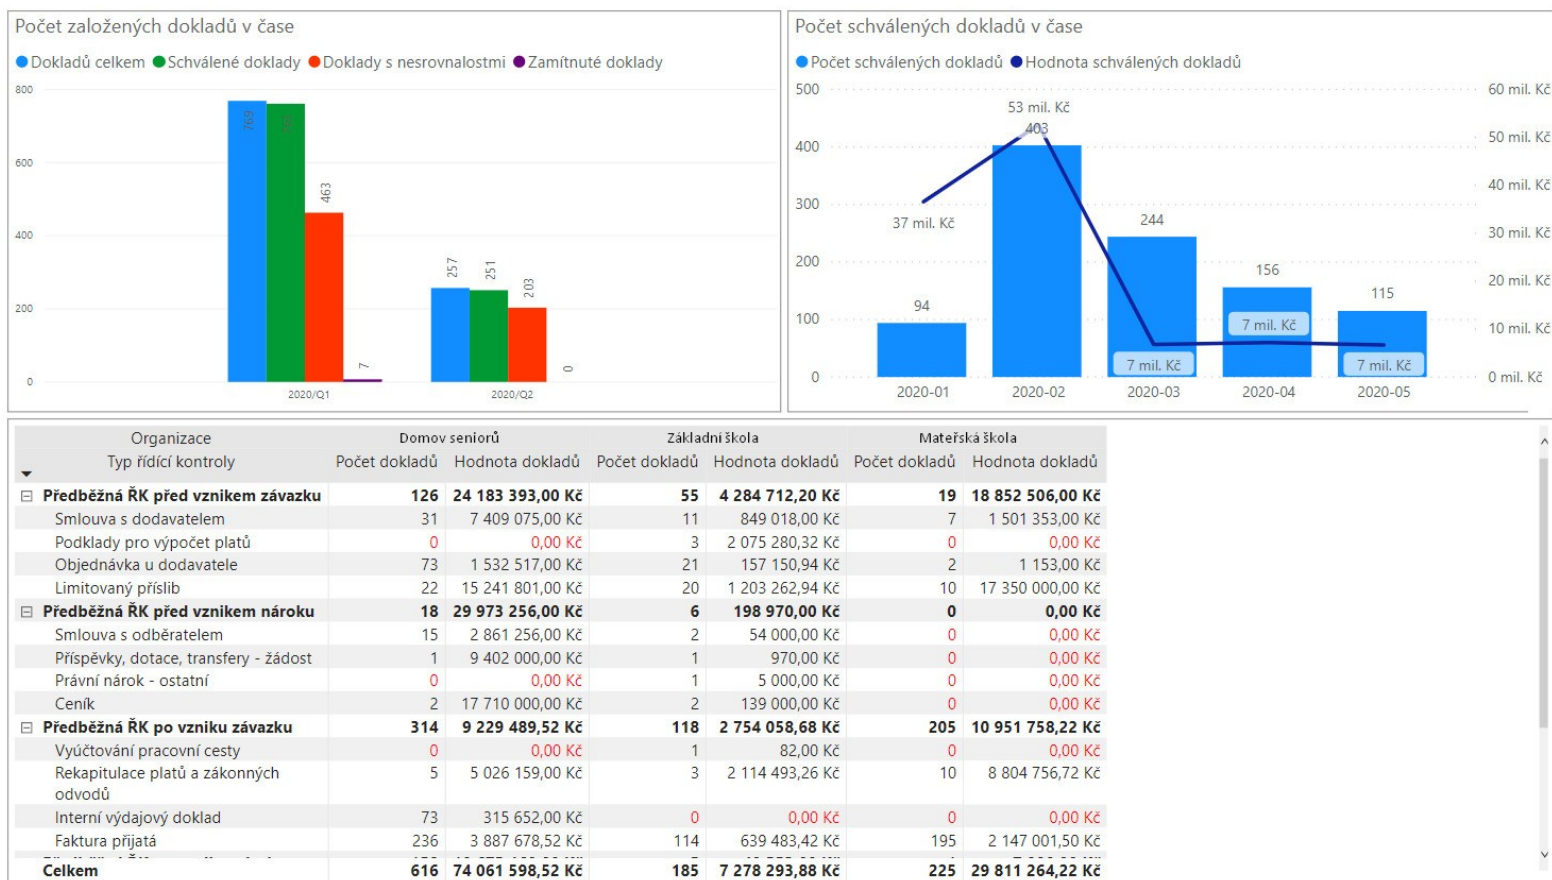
Počet založených dokladů v čase

Dokladů celkem  Schválené doklady  Doklady s nesrovnalostmi  Zamítnuté doklady

800
600
400
200
0

769
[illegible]
463
7
257
251
203
0

2020/Q1
2020/Q2

Počet schválených dokladů v čase

Počet schválených dokladů  Hodnota schválených dokladů

500
400
300
200
100
0

60 mil. Kč
50 mil. Kč
40 mil. Kč
30 mil. Kč
20 mil. Kč
10 mil. Kč
0 mil. Kč

53 mil. Kč
403
37 mil. Kč
244
156
115
94
7 mil. Kč
7 mil. Kč
7 mil. Kč

2020-01
2020-02
2020-03
2020-04
2020-05

| Organizace / Typ řídící kontroly | Domov seniorů Počet dokladů | Domov seniorů Hodnota dokladů | Základní škola Počet dokladů | Základní škola Hodnota dokladů | Mateřská škola Počet dokladů | Mateřská škola Hodnota dokladů |
|---|---|---|---|---|---|---|
| ⊟ Předběžná ŘK před vznikem závazku | 126 | 24 183 393,00 Kč | 55 | 4 284 712,20 Kč | 19 | 18 852 506,00 Kč |
| Smlouva s dodavatelem | 31 | 7 409 075,00 Kč | 11 | 849 018,00 Kč | 7 | 1 501 353,00 Kč |
| Podklady pro výpočet platů | 0 | 0,00 Kč | 3 | 2 075 280,32 Kč | 0 | 0,00 Kč |
| Objednávka u dodavatele | 73 | 1 532 517,00 Kč | 21 | 157 150,94 Kč | 2 | 1 153,00 Kč |
| Limitovaný příslib | 22 | 15 241 801,00 Kč | 20 | 1 203 262,94 Kč | 10 | 17 350 000,00 Kč |
| ⊟ Předběžná ŘK před vznikem nároku | 18 | 29 973 256,00 Kč | 6 | 198 970,00 Kč | 0 | 0,00 Kč |
| Smlouva s odběratelem | 15 | 2 861 256,00 Kč | 2 | 54 000,00 Kč | 0 | 0,00 Kč |
| Příspěvky, dotace, transfery - žádost | 1 | 9 402 000,00 Kč | 1 | 970,00 Kč | 0 | 0,00 Kč |
| Právní nárok - ostatní | 0 | 0,00 Kč | 1 | 5 000,00 Kč | 0 | 0,00 Kč |
| Ceník | 2 | 17 710 000,00 Kč | 2 | 139 000,00 Kč | 0 | 0,00 Kč |
| ⊟ Předběžná ŘK po vzniku závazku | 314 | 9 229 489,52 Kč | 118 | 2 754 058,68 Kč | 205 | 10 951 758,22 Kč |
| Vyúčtování pracovní cesty | 0 | 0,00 Kč | 1 | 82,00 Kč | 0 | 0,00 Kč |
| Rekapitulace platů a zákonných odvodů | 5 | 5 026 159,00 Kč | 3 | 2 114 493,26 Kč | 10 | 8 804 756,72 Kč |
| Interní výdajový doklad | 73 | 315 652,00 Kč | 0 | 0,00 Kč | 0 | 0,00 Kč |
| Faktura přijatá | 236 | 3 887 678,52 Kč | 114 | 639 483,42 Kč | 195 | 2 147 001,50 Kč |
| Celkem | 616 | 74 061 598,52 Kč | 185 | 7 278 293,88 Kč | 225 | 29 811 264,22 Kč |